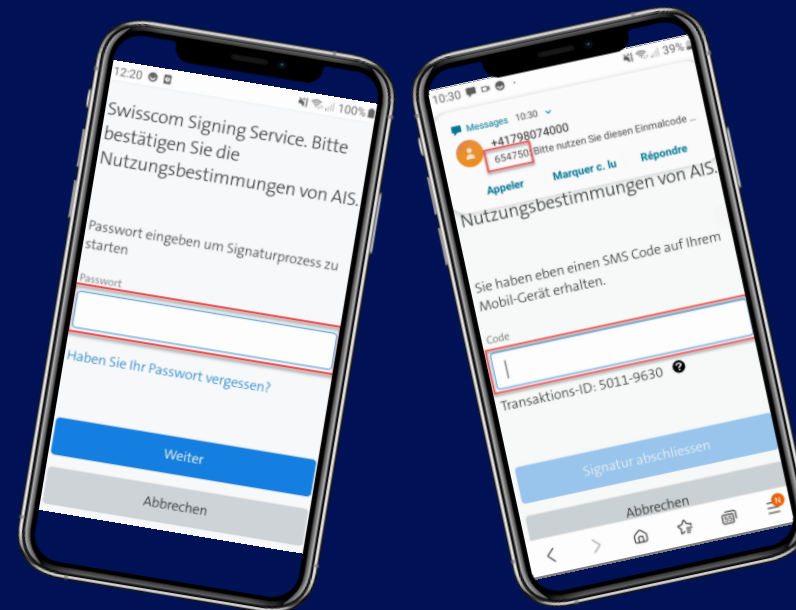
12:20

100%

Swisscom Signing Service. Bitte bestätigen Sie die Nutzungsbestimmungen von AIS.

Passwort eingeben um Signaturprozess zu starten

Passwort

Haben Sie Ihr Passwort vergessen?

Weiter

Abbrechen

10:30

39%

Messages 10:30

+41798074000

654750 Bitte nutzen Sie diesen Einmalcode ...

Appeler

Marquer c. lu

Répondre

Nutzungsbestimmungen von AIS.

Sie haben eben einen SMS Code auf Ihrem Mobil-Gerät erhalten.

Code

Transaktions-ID: 5011-9630

Signatur abschliessen

Abbrechen